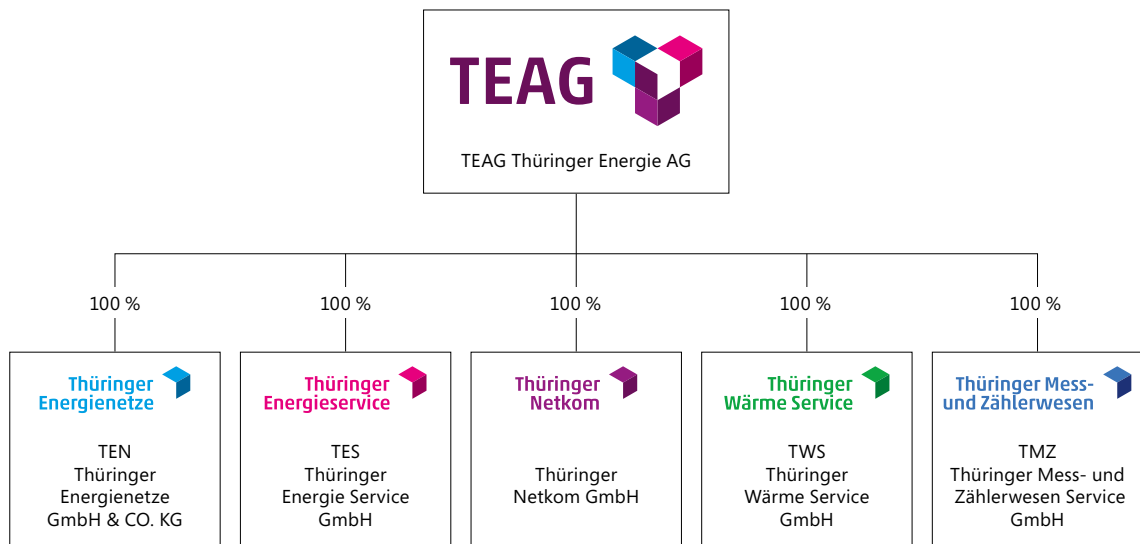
TEAG

TEAG Thüringer Energie AG

100 %

100 %

100 %

100 %

100 %

Thüringer Energienetze

TEN Thüringer Energienetze GmbH & CO. KG

Thüringer Energieservice

TES Thüringer Energie Service GmbH

Thüringer Netkom

Thüringer Netkom GmbH

Thüringer Wärme Service

TWS Thüringer Wärme Service GmbH

Thüringer Mess- und Zählerwesen

TMZ Thüringer Mess- und Zählerwesen Service GmbH